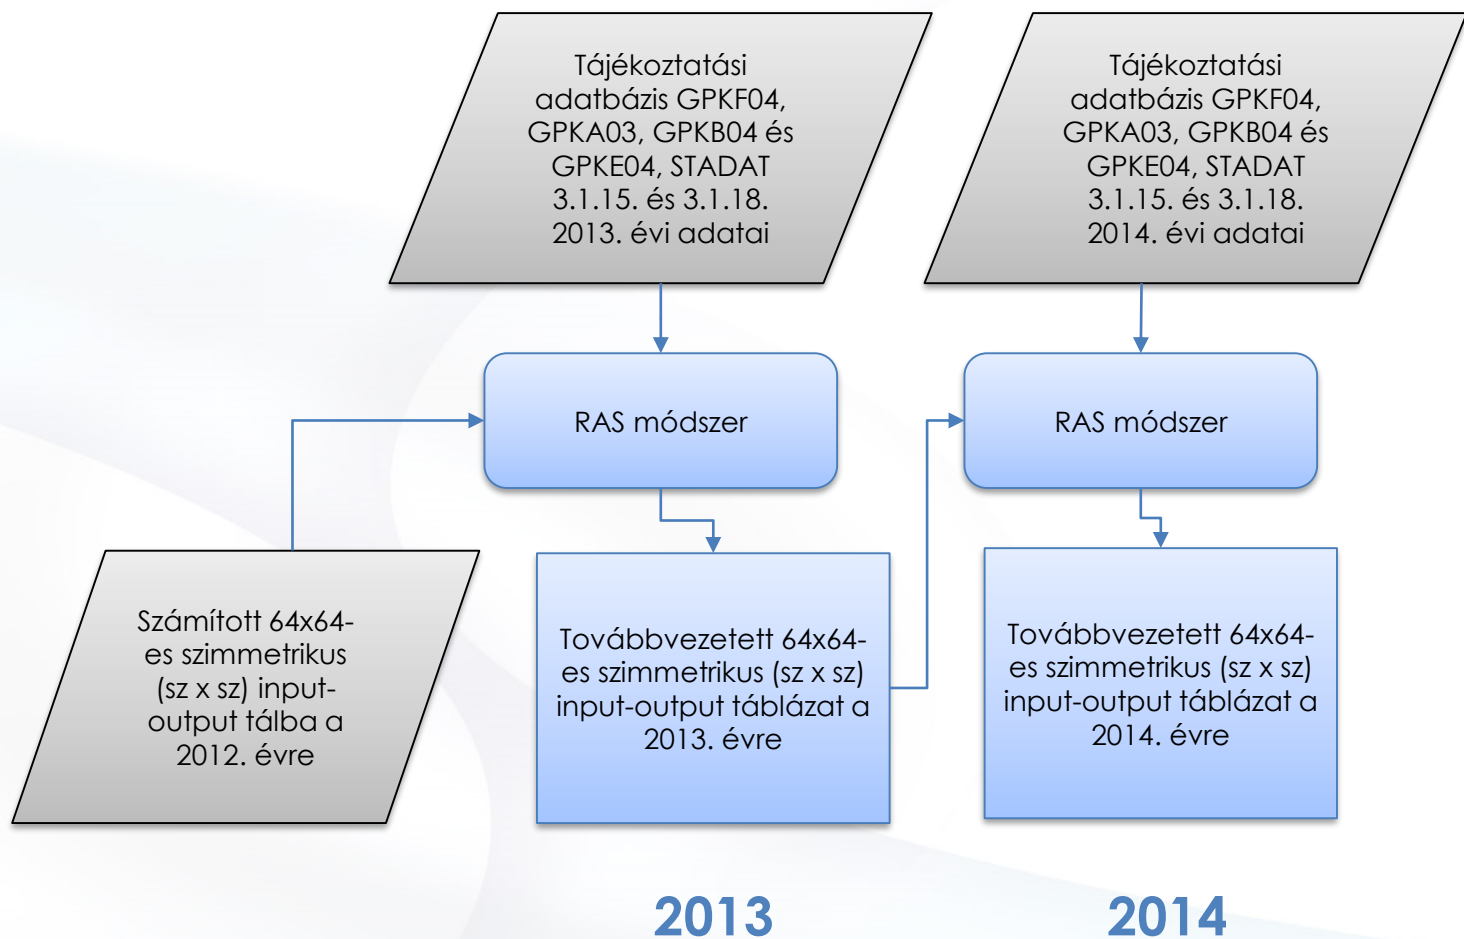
Tájékoztatási adatbázis GPKF04, GPKA03, GPKB04 és GPKE04, STADAT 3.1.15. és 3.1.18. 2013. évi adatai

Tájékoztatási adatbázis GPKF04, GPKA03, GPKB04 és GPKE04, STADAT 3.1.15. és 3.1.18. 2014. évi adatai

RAS módszer

RAS módszer

Számított 64x64-es szimmetrikus (sz x sz) input-output tálba a 2012. évre

Továbbvezetett 64x64-es szimmetrikus (sz x sz) input-output táblázat a 2013. évre

Továbbvezetett 64x64-es szimmetrikus (sz x sz) input-output táblázat a 2014. évre

2013

2014